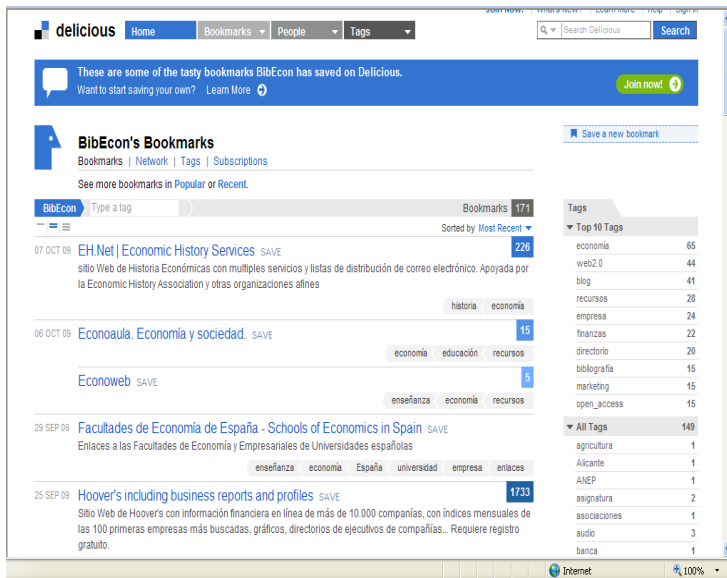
Join Now! | What's New? | Learn more | Help | Sign in

delicious Home Bookmarks People Tags

Search Delicious Search

These are some of the tasty bookmarks BibEcon has saved on Delicious.
Want to start saving your own? Learn More

Join now!

BibEcon's Bookmarks
Bookmarks | Network | Tags | Subscriptions

See more bookmarks in Popular or Recent.

Save a new bookmark

BibEcon Type a tag Bookmarks 171

Sorted by Most Recent

07 OCT 09 EH.Net | Economic History Services SAVE 226
sitio Web de Historia Económicas con multiples servicios y listas de distribución de correo electrónico. Apoyada por la Economic History Association y otras organizaciones afines
historia economía

06 OCT 09 Econoaula. Economía y sociedad. SAVE 15
economía educación recursos

Econoweb SAVE 5
enseñanza economía recursos

29 SEP 09 Facultades de Economía de España - Schools of Economics in Spain SAVE
Enlaces a las Facultades de Economía y Empresariales de Universidades españolas
enseñanza economía España universidad empresa enlaces

25 SEP 09 Hoover's including business reports and profiles SAVE 1733
Sitio Web de Hoover's con información financiera en línea de más de 10.000 compañías, con índices mensuales de las 100 primeras empresas más buscadas, gráficos, directorios de ejecutivos de compañías... Requiere registro gratuito.

Tags

| Top 10 Tags | |
|---|---|
| economía | 65 |
| web2.0 | 44 |
| blog | 41 |
| recursos | 28 |
| empresa | 24 |
| finanzas | 22 |
| directorio | 20 |
| bibliografía | 15 |
| marketing | 15 |
| open_access | 15 |

| All Tags | 149 |
|---|---|
| agricultura | 1 |
| Alicante | 1 |
| ANEP | 1 |
| asignatura | 2 |
| asociaciones | 1 |
| audio | 3 |
| banca | 1 |

Internet 100%